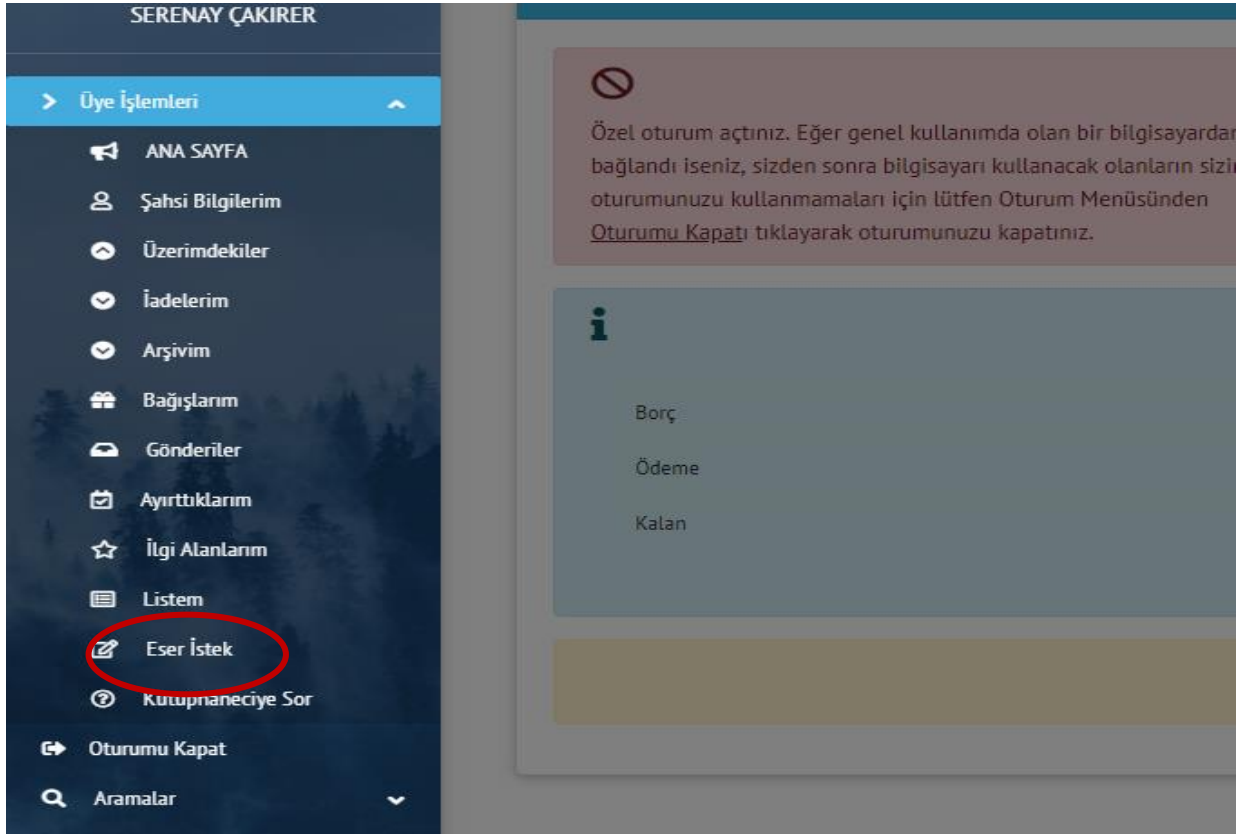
SERENAY ÇAKIRER

Üye İşlemleri

ANA SAYFA

Şahsi Bilgilerim

Üzerimdekiler

İadelerim

Arşivim

Bağışlarım

Gönderiler

Ayırttıklarım

İlgi Alanlarım

Listem

Eser İstek

Kütüphaneciye Sor

Oturumu Kapat

Aramalar

Özel oturum açtınız. Eğer genel kullanımda olan bir bilgisayardan bağlandı iseniz, sizden sonra bilgisayarı kullanacak olanların sizin oturumunuzu kullanmamaları için lütfen Oturum Menüsünden Oturumu Kapatı tıklayarak oturumunuzu kapatınız.

Borç

Ödeme

Kalan